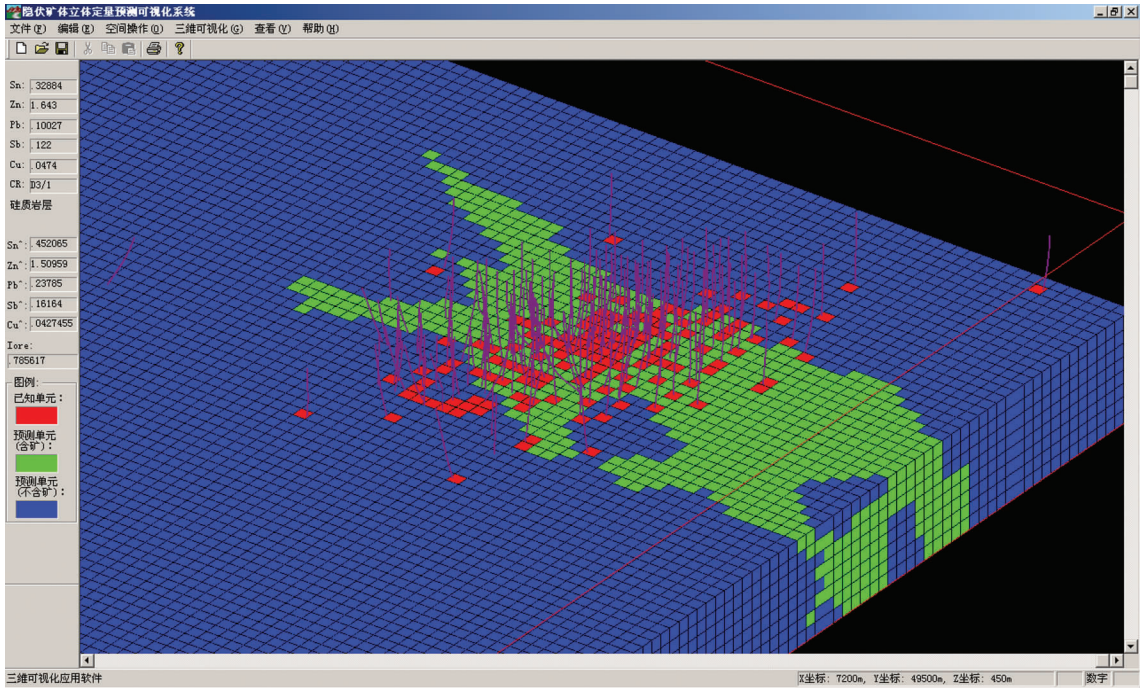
隐伏矿体立体定量预测可视化系统

文件(F) 编辑(E) 空间操作(O) 三維可视化(G) 查看(V) 帮助(H)

Sn: .32884
Zn: 1.643
Pb: .10027
Sb: .122
Cu: .0474
CR: D3/1
硅质岩层

Sn^: .452065
Zn^: 1.50959
Pb^: .23785
Sb^: .16164
Cu^: .0427455
Iore:
.785617

图例:
已知单元:
预测单元(含矿):
预测单元(不含矿):

三維可视化应用软件

X坐标: 7200m, Y坐标: 49500m, Z坐标: 450m

数字